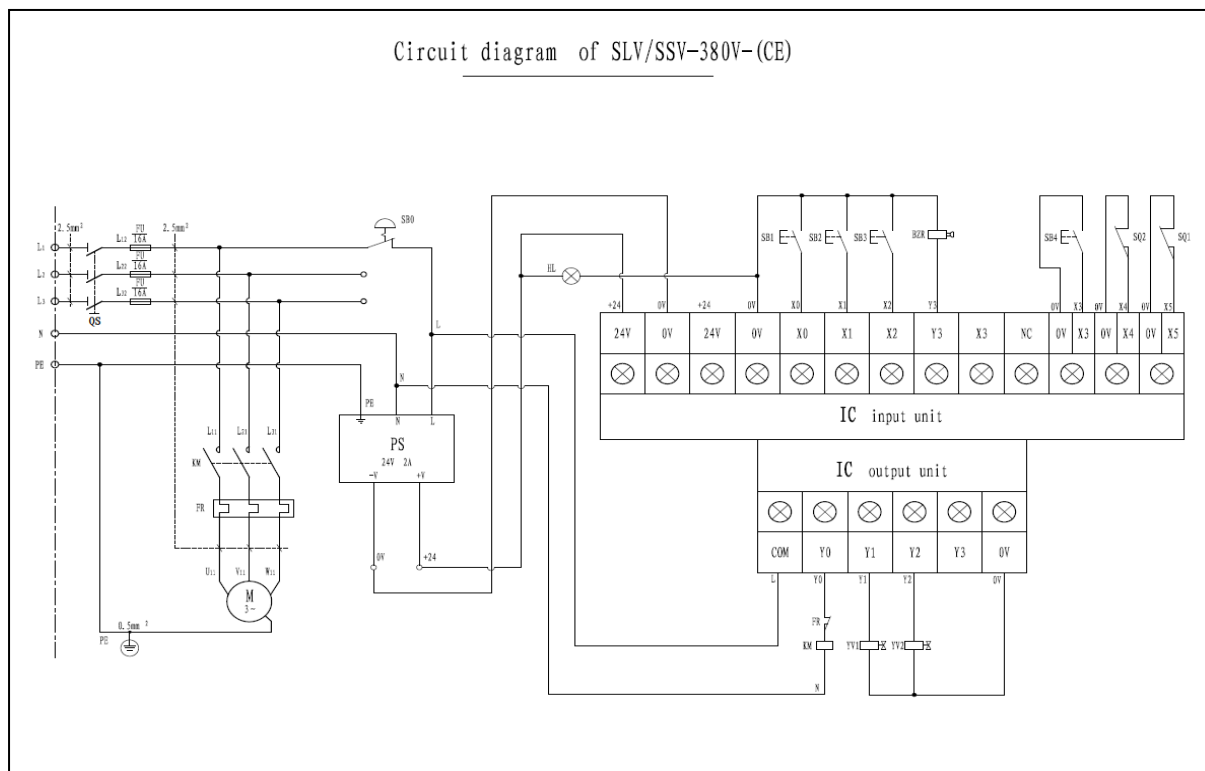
Circuit diagram of SLV/SSV-380V-(CE)

$2.5mm^2$ $2.5mm^2$

L1 L2 L3 N PE

L12 L22 L32

FU 16A FU 16A FU 16A

QS

SB0

L N PE

PE N L

PS

24V 2A

-V +V

0V +24

L11 L21 L31

KM

FR

U11 V11 W11

M 3~

$0.5mm^2$

PE

HL

SB1 SB2 SB3 BZR SB4 SQ2 SQ1

+24 0V +24 0V X0 X1 X2 Y3 0V X3 0V X4 0V X5

| 24V | 0V | 24V | 0V | X0 | X1 | X2 | Y3 | X3 | NC | 0V | X3 | 0V | X4 | 0V | X5 |
|---|---|---|---|---|---|---|---|---|---|---|---|---|---|---|---|

IC input unit

IC output unit

| COM | Y0 | Y1 | Y2 | Y3 | 0V |
|---|---|---|---|---|---|

L Y0 Y1 Y2 0V

FR

KM YV1 YV2

N